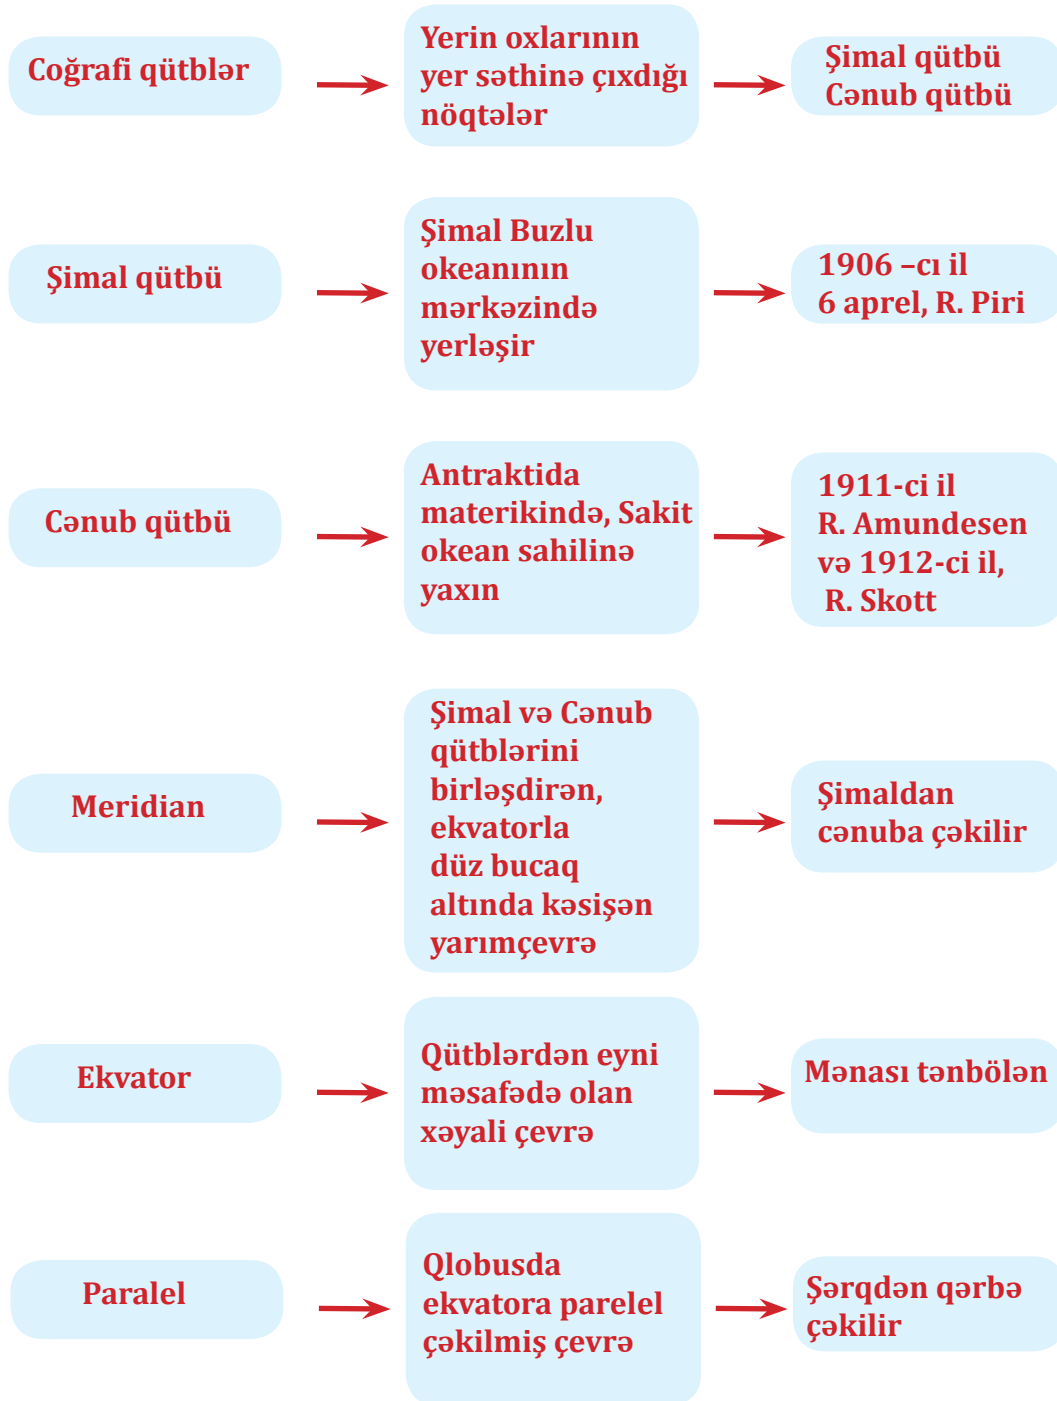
Coğrafi qütblər

Yerin oxlarının yer səthinə çıxdığı nöqtələr

Şimal qütbü
Cənub qütbü

Şimal qütbü

Şimal Buzlu okeanının mərkəzində yerləşir

1906 –cı il
6 aprel, R. Piri

Cənub qütbü

Antraktida materikində, Sakit okean sahilinə yaxın

1911-ci il
R. Amundesen
və 1912-ci il,
R. Skott

Meridian

Şimal və Cənub qütblərini birləşdirən, ekvatorla düz bucaq altında kəsişən yarımçevrə

Şimaldan cənuba çəkilir

Ekvator

Qütblərdən eyni məsafədə olan xəyali çevrə

Mənası tənbölən

Paralel

Qlobusda ekvatora parelel çəkilmiş çevrə

Şərqdən qərbə çəkilir